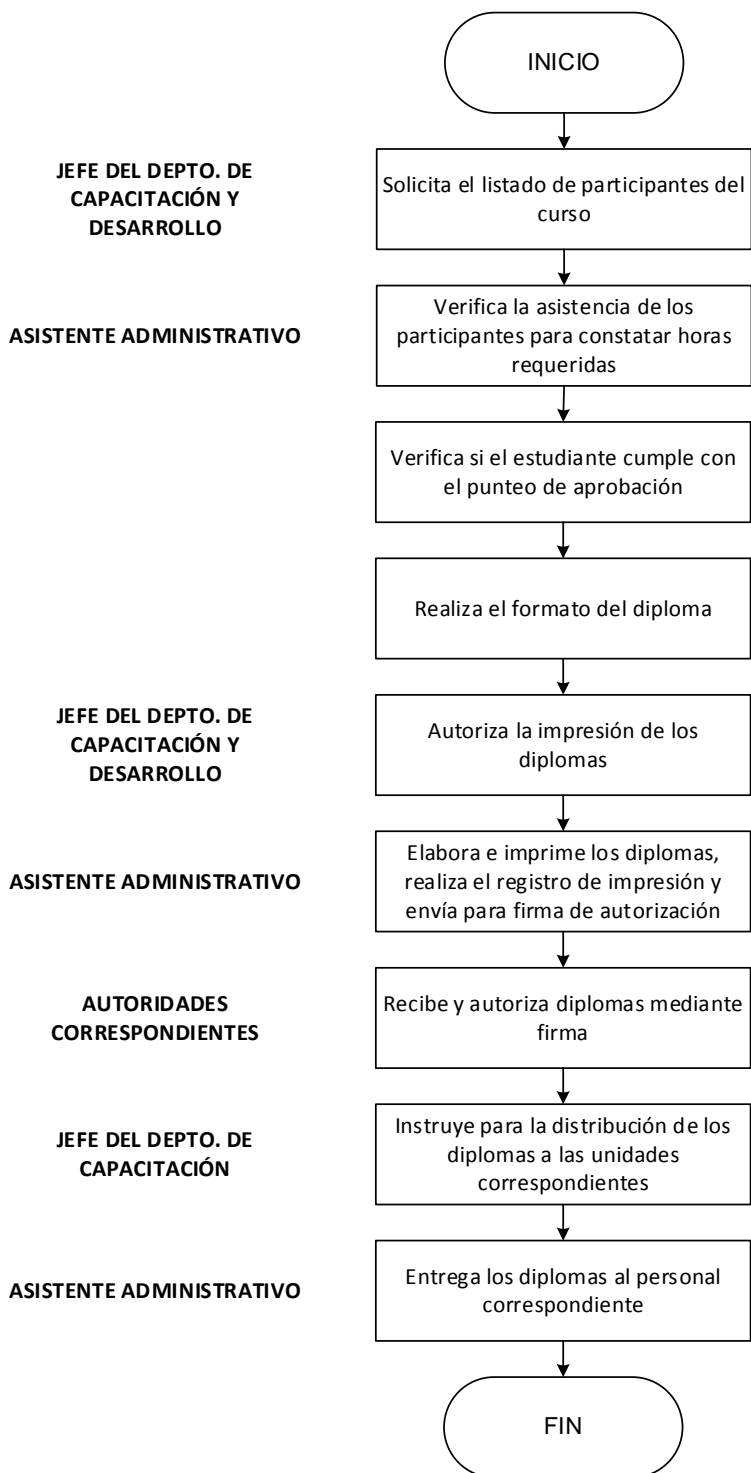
INICIO

JEFE DEL DEPTO. DE CAPACITACIÓN Y DESARROLLO

Solicita el listado de participantes del curso

ASISTENTE ADMINISTRATIVO

Verifica la asistencia de los participantes para constatar horas requeridas

Verifica si el estudiante cumple con el punteo de aprobación

Realiza el formato del diploma

JEFE DEL DEPTO. DE CAPACITACIÓN Y DESARROLLO

Autoriza la impresión de los diplomas

ASISTENTE ADMINISTRATIVO

Elabora e imprime los diplomas, realiza el registro de impresión y envía para firma de autorización

AUTORIDADES CORRESPONDIENTES

Recibe y autoriza diplomas mediante firma

JEFE DEL DEPTO. DE CAPACITACIÓN

Instruye para la distribución de los diplomas a las unidades correspondientes

ASISTENTE ADMINISTRATIVO

Entrega los diplomas al personal correspondiente

FIN